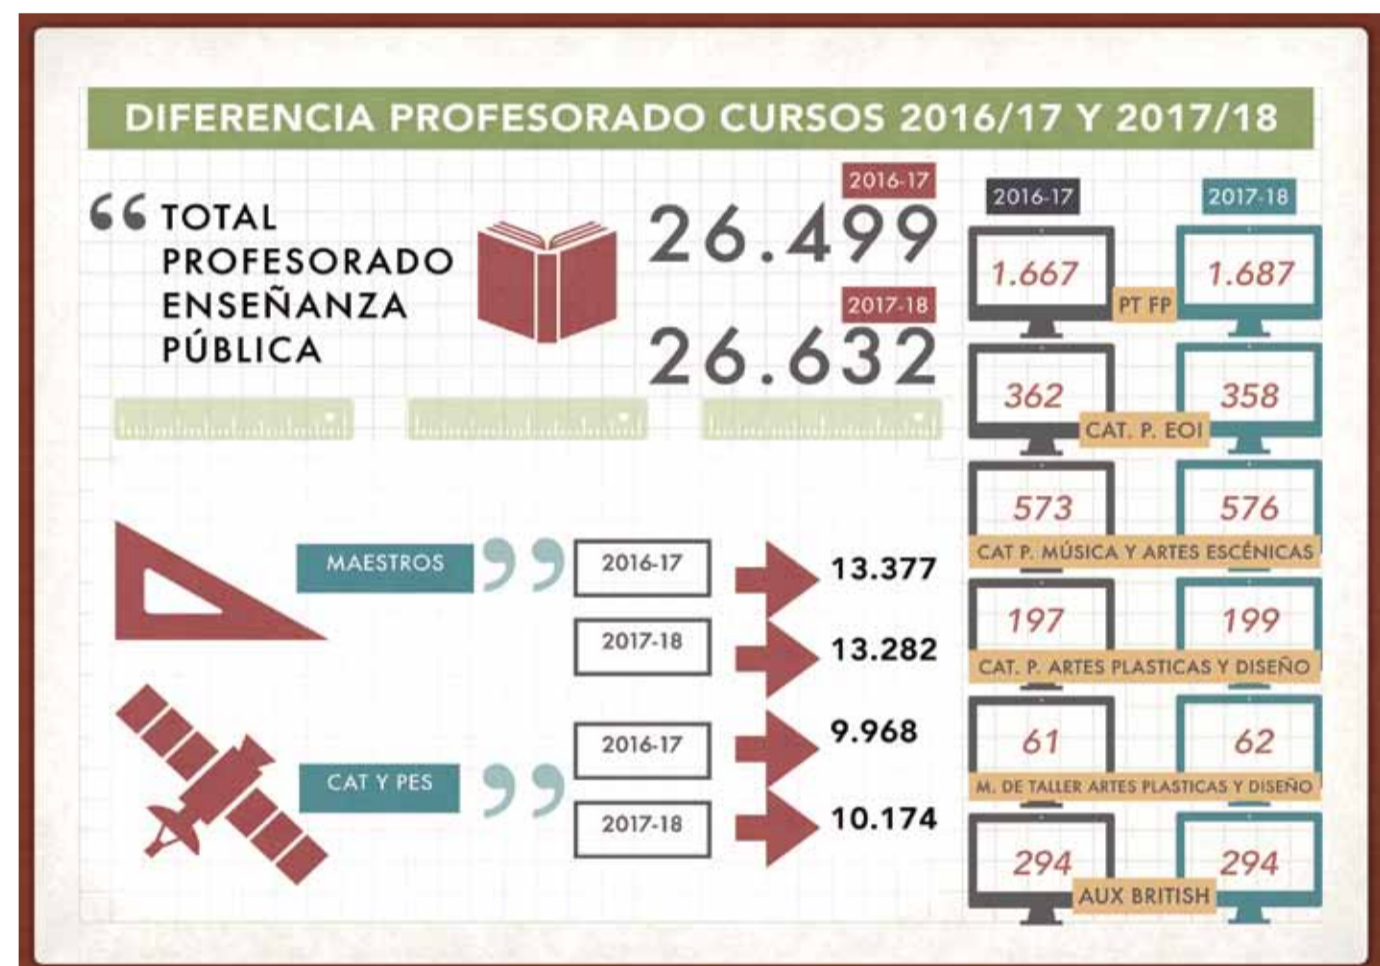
DIFERENCIA PROFESORADO CURSOS 2016/17 Y 2017/18

TOTAL PROFESORADO ENSEÑANZA PÚBLICA

2016-17
26.499

2017-18
26.632

2016-17
2017-18

1.667
PT FP
1.687

362
CAT. P. EOI
358

573
CAT P. MÚSICA Y ARTES ESCÉNICAS
576

197
CAT. P. ARTES PLASTICAS Y DISEÑO
199

61
M. DE TALLER ARTES PLASTICAS Y DISEÑO
62

294
AUX BRITISH
294

MAESTROS
2016-17
13.377
2017-18
13.282

CAT Y PES
2016-17
9.968
2017-18
10.174